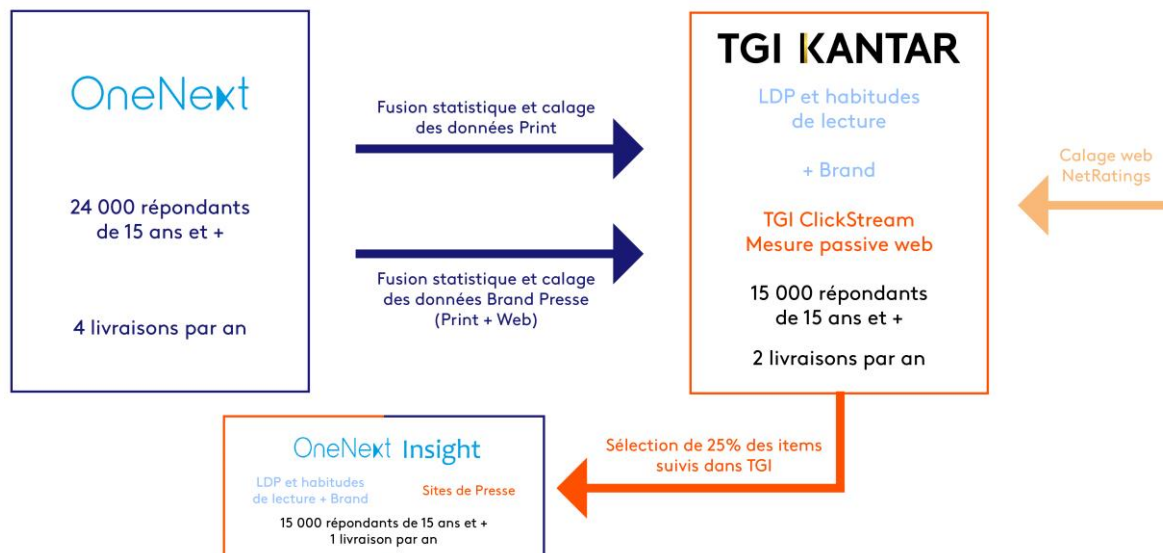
OneNext

24 000 répondants de 15 ans et +

4 livraisons par an

Fusion statistique et calage des données Print

Fusion statistique et calage des données Brand Presse (Print + Web)

TGI KANTAR

LDP et habitudes de lecture

+ Brand

TGI ClickStream Mesure passive web

15 000 répondants de 15 ans et +

2 livraisons par an

Calage web NetRatings

Sélection de 25% des items suivis dans TGI

OneNext Insight

LDP et habitudes de lecture + Brand

Sites de Presse

15 000 répondants de 15 ans et +
1 livraison par an